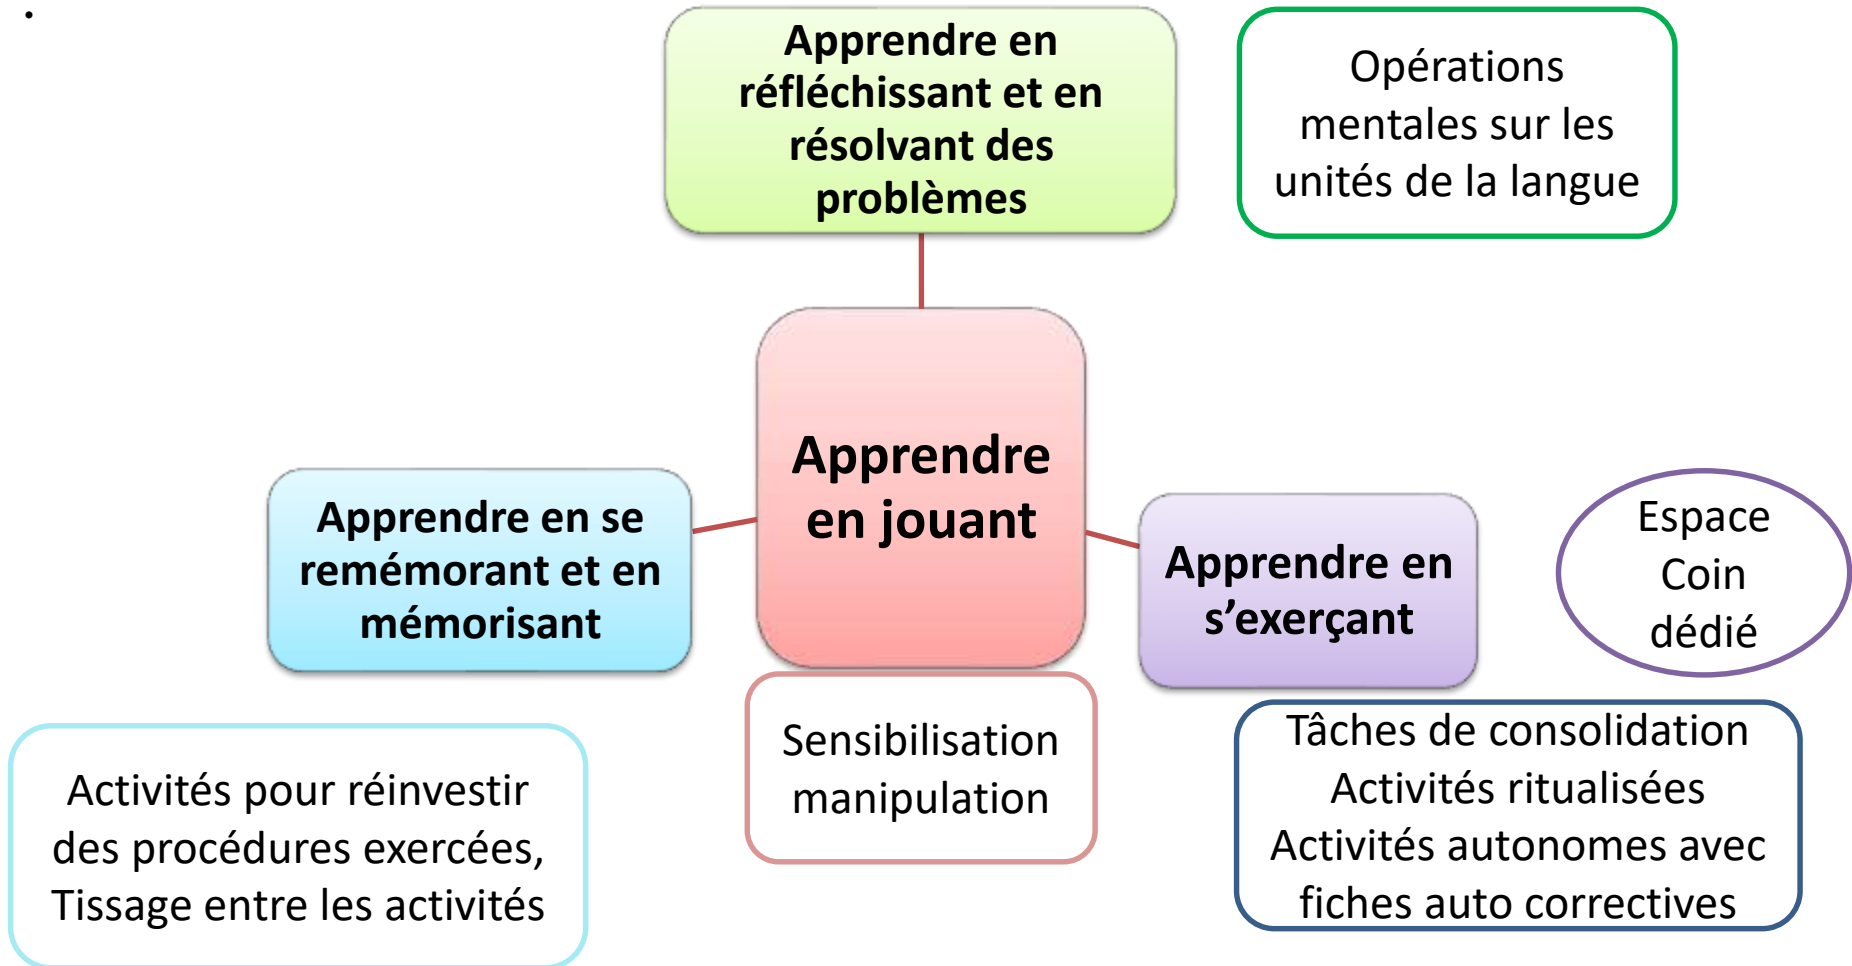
Apprendre en réfléchissant et en résolvant des problèmes

Opérations mentales sur les unités de la langue

Apprendre en jouant

Apprendre en se remémorant et en mémorisant

Apprendre en s’exerçant

Espace Coin dédié

Activités pour réinvestir des procédures exercées, Tissage entre les activités

Sensibilisation manipulation

Tâches de consolidation
Activités ritualisées
Activités autonomes avec fiches auto correctives